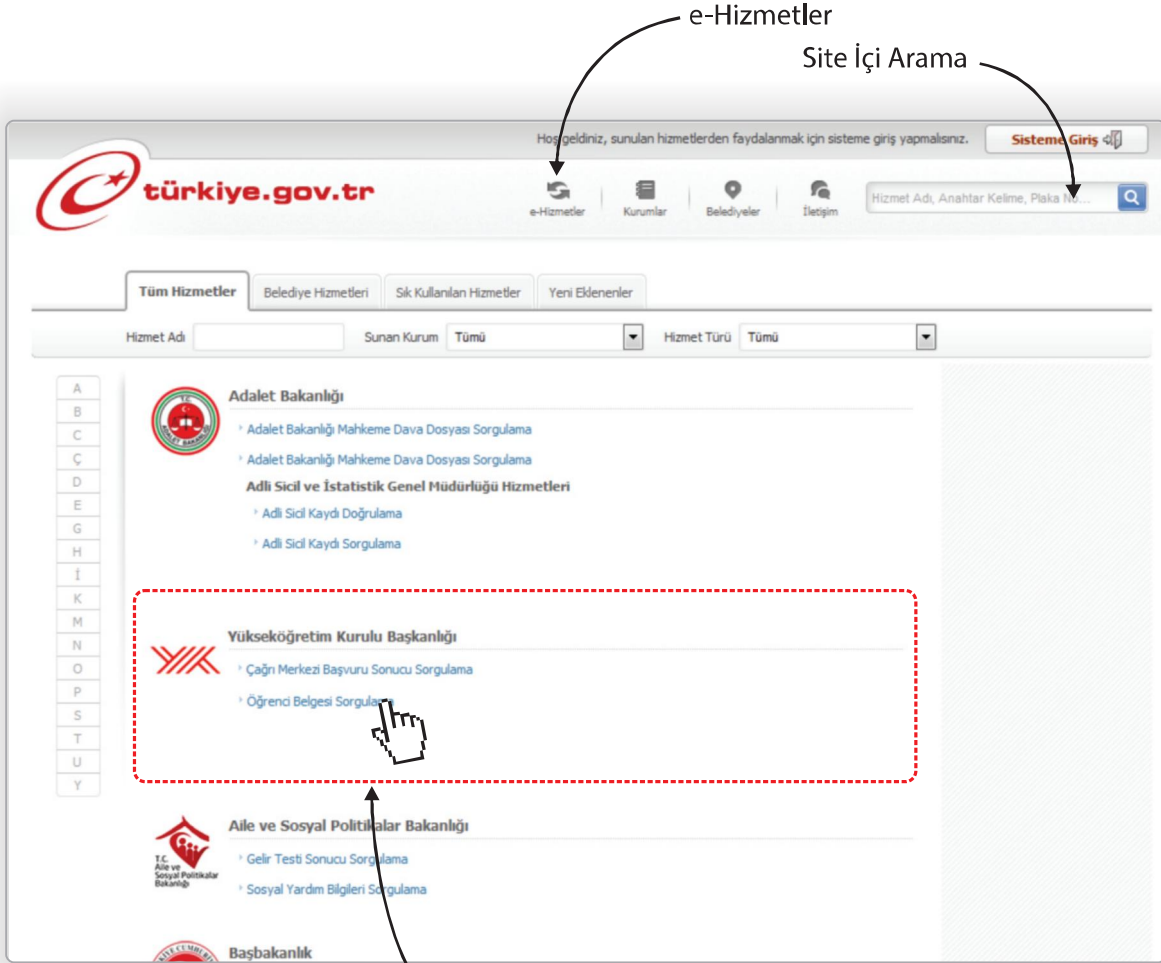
e-Hizmetler

Site İçi Arama

Hoşgeldiniz, sunulan hizmetlerden faydalanmak için sisteme giriş yapmalısınız.

Sisteme Giriş

türkiye.gov.tr

e-Hizmetler
Kurumlar
Belediyeler
İletişim

Hizmet Adı, Anahtar Kelime, Plaka No...

Tüm Hizmetler
Belediye Hizmetleri
Sık Kullanılan Hizmetler
Yeni Eklenenler

Hizmet Adı
Sunan Kurum Tümü
Hizmet Türü Tümü

A
B
C
Ç
D
E
G
H
İ
K
M
N
O
P
S
T
U
Y

Adalet Bakanlığı

Adalet Bakanlığı Mahkeme Dava Dosyası Sorgulama

Adalet Bakanlığı Mahkeme Dava Dosyası Sorgulama

Adli Sicil ve İstatistik Genel Müdürlüğü Hizmetleri

Adli Sicil Kaydı Doğrulama

Adli Sicil Kaydı Sorgulama

Yükseköğretim Kurulu Başkanlığı

Çağrı Merkezi Başvuru Sonucu Sorgulama

Öğrenci Belgesi Sorgulama

Aile ve Sosyal Politikalar Bakanlığı

T.C. Aile ve Sosyal Politikalar Bakanlığı

Gelir Testi Sonucu Sorgulama

Sosyal Yardım Bilgileri Sorgulama

Başbakanlık